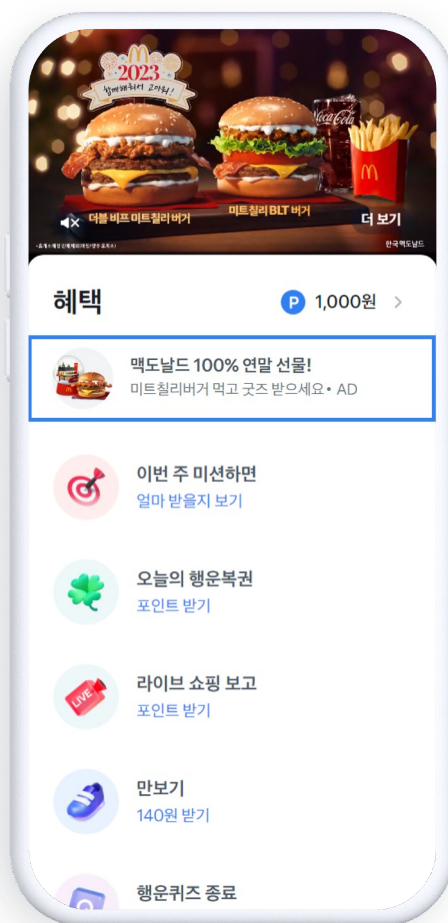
2023
함께해줘서 고마워!

더블 비프 미트칠리 버거

미트칠리 BLT 버거

더 보기

한국맥도날드

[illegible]

혜택

P 1,000원 >

맥도날드 100% 연말 선물!

미트칠리버거 먹고 굿즈 받으세요 • AD

이번 주 미션하면

얼마 받을지 보기

오늘의 행운복권

포인트 받기

LIVE

라이브 쇼핑 보고

포인트 받기

만보기

140원 받기

행운퀴즈 종료